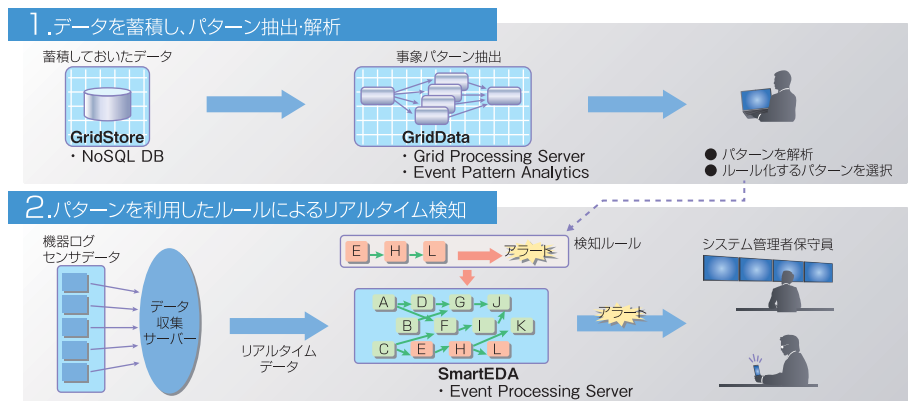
1.データを蓄積し、パターン抽出・解析

蓄積しておいたデータ

GridStore
・NoSQL DB

事象パターン抽出

GridData
・Grid Processing Server
・Event Pattern Analytics

● パターンを解析
● ルール化するパターンを選択

2.パターンを利用したルールによるリアルタイム検知

E H L アラート 検知ルール

機器ログ
センサデータ

データ
収集
サーバー

リアルタイム
データ

A D G J
B F I K
C E H L

SmartEDA
・Event Processing Server

アラート

システム管理者保守員